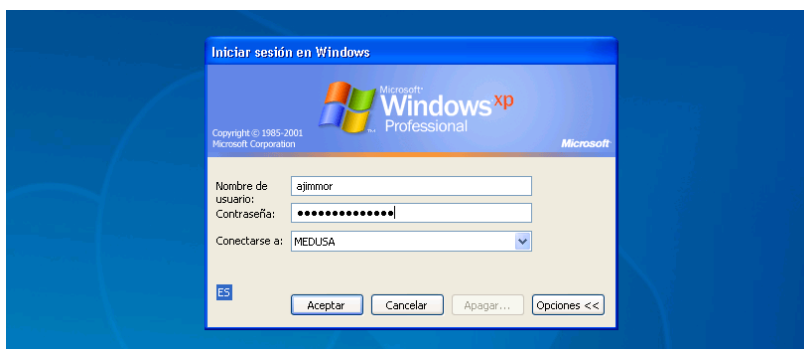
Iniciar sesión en Windows

Microsoft
Windows xp
Professional

Copyright © 1985-2001
Microsoft Corporation

Microsoft

Nombre de usuario: ajimmor
Contraseña: ••••••••••••••
Conectarse a: MEDUSA

ES

Aceptar
Cancelar
Apagar...
Opciones <<